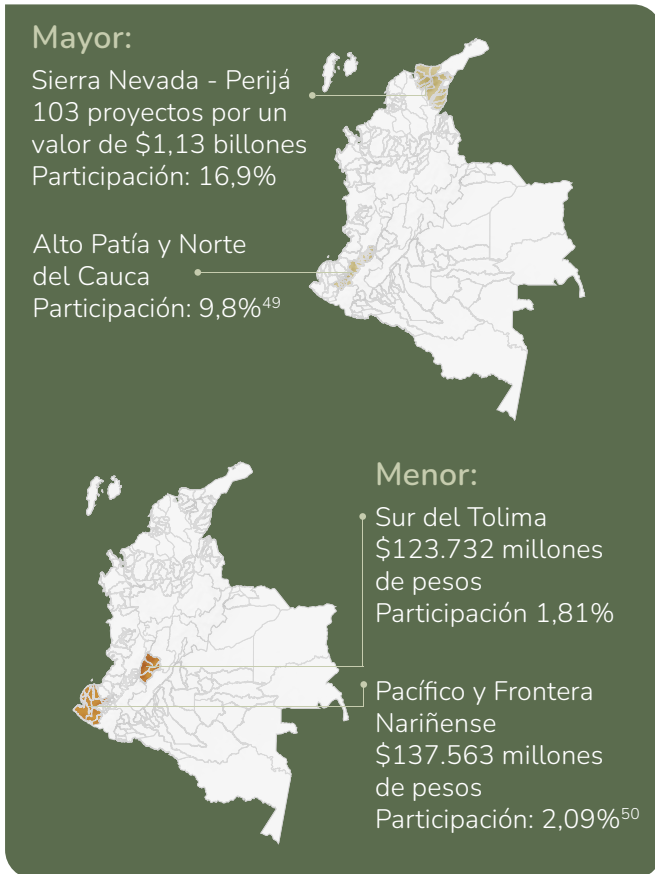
Mayor:

Sierra Nevada - Perijá
103 proyectos por un valor de $1,13 billones
Participación: 16,9%

Alto Patía y Norte del Cauca
Participación: 9,8%$^{49}$

Menor:

Sur del Tolima
$123.732 millones de pesos
Participación 1,81%

Pacífico y Frontera Nariñense
$137.563 millones de pesos
Participación: 2,09%$^{50}$